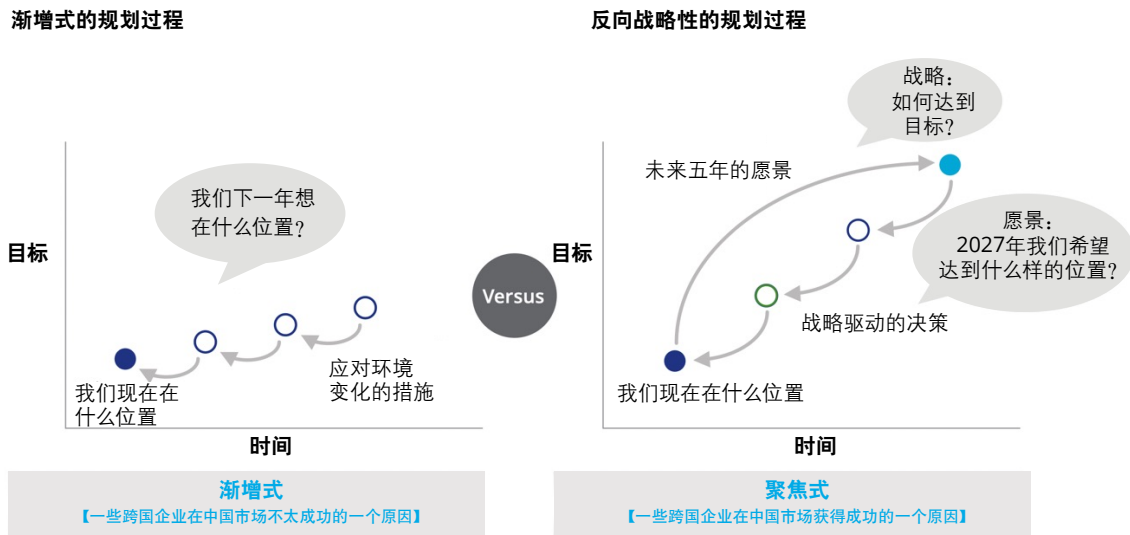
渐增式的规划过程

目标

我们下一年想在什么位置？

应对环境变化的措施

我们现在在什么位置

时间

渐增式
【一些跨国企业在中国市场不太成功的一个原因】

Versus

反向战略性的规划过程

战略：如何达到目标？

未来五年的愿景

目标

愿景：2027年我们希望达到什么样的位置？

战略驱动的决策

我们现在在什么位置

时间

聚焦式
【一些跨国企业在中国市场获得成功的一个原因】